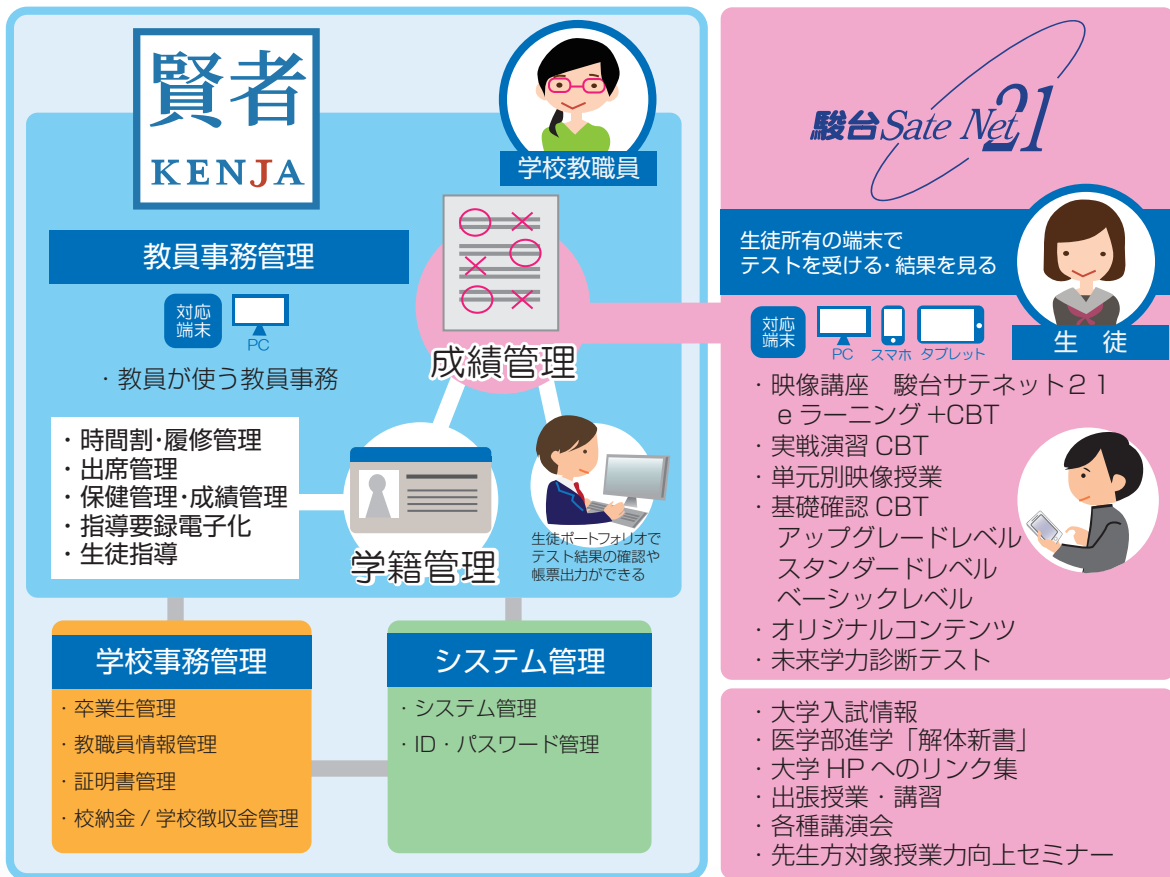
賢者
KENJA

学校教職員

教員事務管理

対応端末
PC

・教員が使う教員事務

成績管理

・時間割・履修管理
・出席管理
・保健管理・成績管理
・指導要録電子化
・生徒指導

学籍管理

生徒ポートフォリオでテスト結果の確認や帳票出力ができる

学校事務管理
・卒業生管理
・教職員情報管理
・証明書管理
・校納金 / 学校徴収金管理

システム管理
・システム管理
・ID・パスワード管理

駿台 Sate Net 21

生徒所有の端末でテストを受ける・結果を見る

生徒

対応端末
PC スマホ タブレット

・映像講座 駿台サテネット21 eラーニング +CBT
・実戦演習 CBT
・単元別映像授業
・基礎確認 CBT
アップグレードレベル
スタンダードレベル
ベーシックレベル
・オリジナルコンテンツ
・未来学力診断テスト

・大学入試情報
・医学部進学「解体新書」
・大学 HP へのリンク集
・出張授業・講習
・各種講演会
・先生方対象授業力向上セミナー